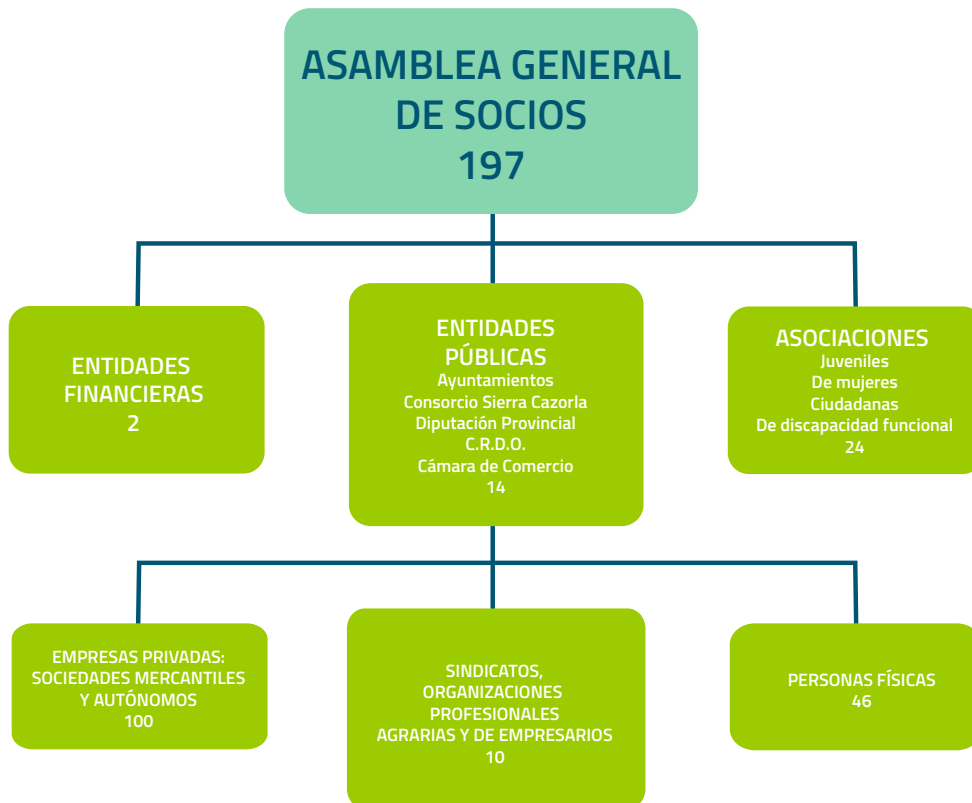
ASAMBLEA GENERAL DE SOCIOS
197

ENTIDADES FINANCIERAS
2

ENTIDADES PÚBLICAS
Ayuntamientos
Consorcio Sierra Cazorla
Diputación Provincial
C.R.D.O.
Cámara de Comercio
14

ASOCIACIONES
Juveniles
De mujeres
Ciudadanas
De discapacidad funcional
24

EMPRESAS PRIVADAS: SOCIEDADES MERCANTILES Y AUTÓNOMOS
100

SINDICATOS, ORGANIZACIONES PROFESIONALES AGRARIAS Y DE EMPRESARIOS
10

PERSONAS FÍSICAS
46